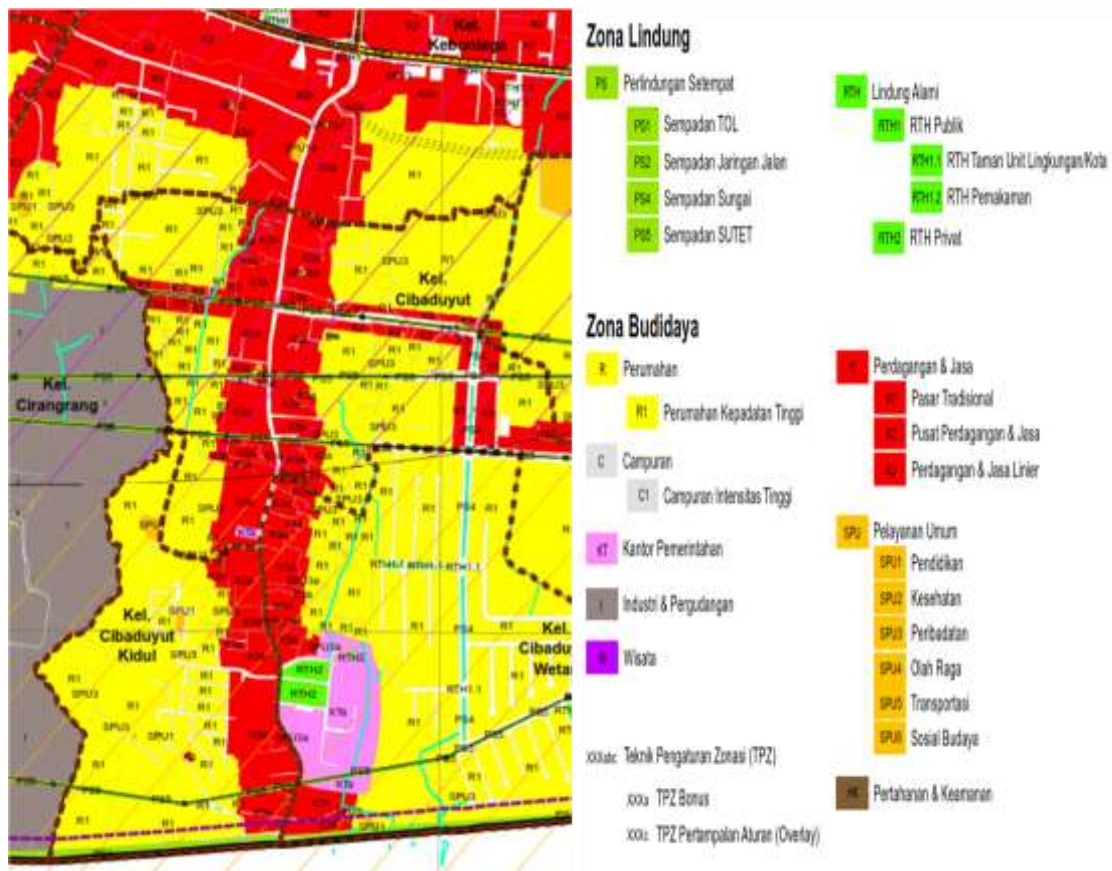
Kel. Kebonlega

Kel. Cibaduyut

Kel. Cirangrang

Kel. Cibaduyut Kidul

Kel. Cibaduyut Wetan

R1 SPU1 SPU2 SPU3 R1 R1 R1 R1 R1 RTH2 RTH2 KT PS4 RTH1.1

Zona Lindung

PS Perlindungan Setempat

PS1 Sempadan TOL

PS2 Sempadan Jaringan Jalan

PS4 Sempadan Sungai

PS5 Sempadan SUTET

RTH Lindung Alami

RTH1 RTH Publik

RTH1.1 RTH Taman Unit Lingkungan/Kota

RTH1.2 RTH Pemakaman

RTH2 RTH Privat

Zona Budidaya

R Perumahan

R1 Perumahan Kepadatan Tinggi

C Campuran

C1 Campuran Intensitas Tinggi

KT Kantor Pemerintahan

I Industri & Pergudangan

W Wisata

K Perdagangan & Jasa

K1 Pasar Tradisional

K2 Pusat Perdagangan & Jasa

K3 Perdagangan & Jasa Linier

SPU Pelayanan Umum

SPU1 Pendidikan

SPU2 Kesehatan

SPU3 Peribadatan

SPU4 Olah Raga

SPU5 Transportasi

SPU6 Sosial Budaya

XXXabc Teknik Pengaturan Zonasi (TPZ)

XXXa TPZ Bonus

XXXa TPZ Pertampalan Aturan (Overlay)

HK Pertahanan & Keamanan